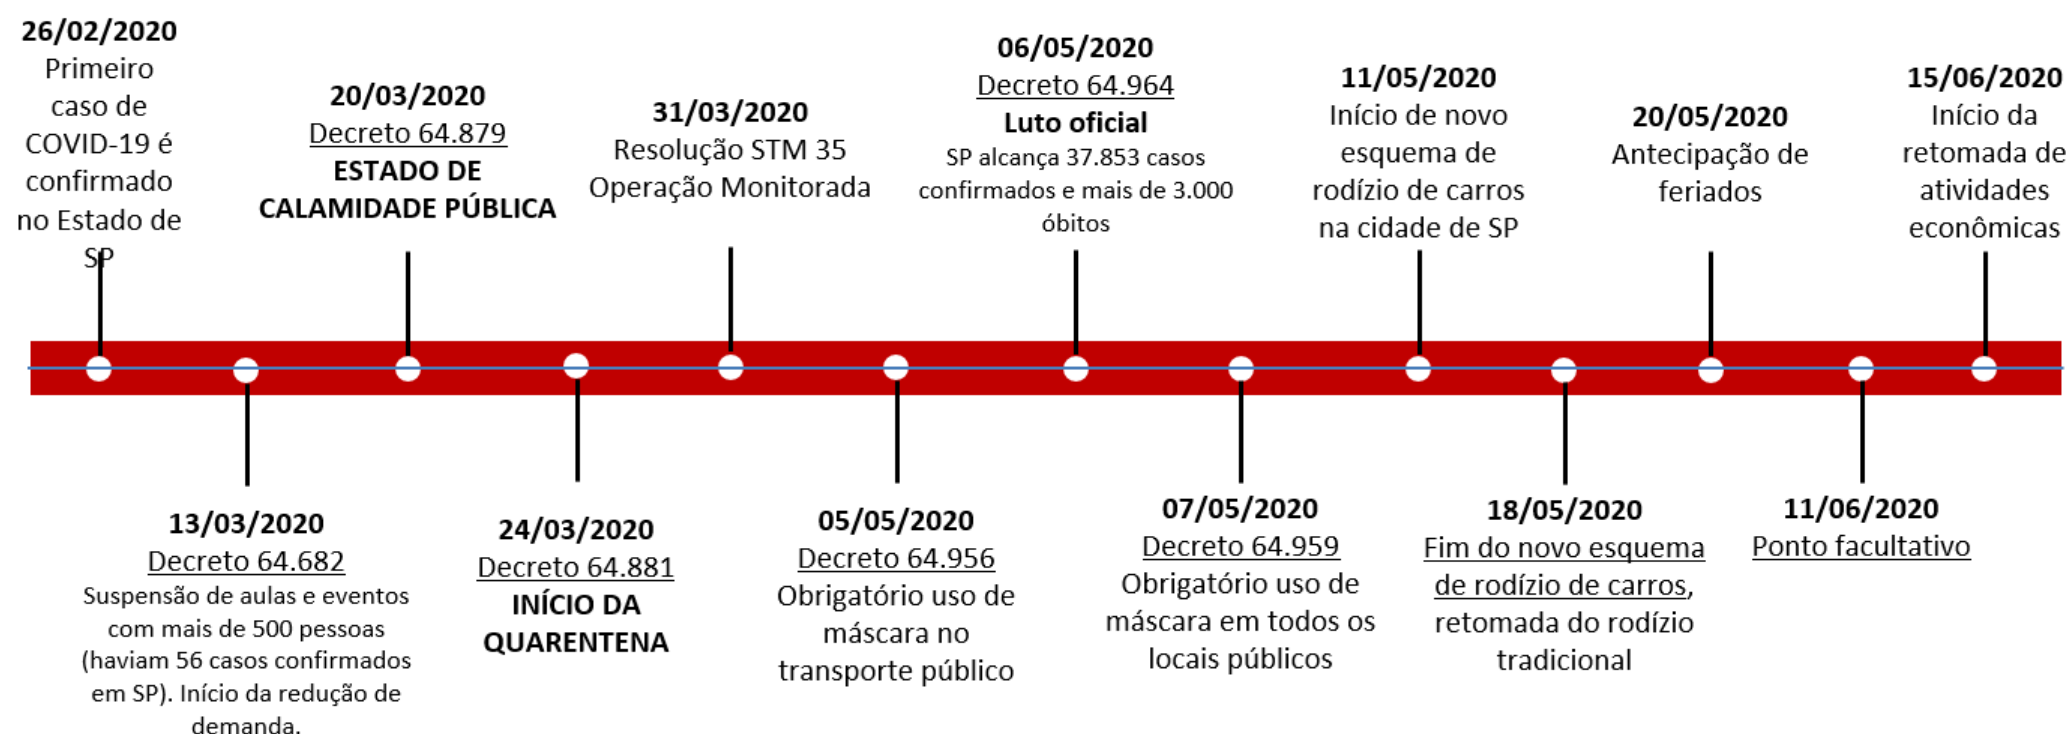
26/02/2020
Primeiro caso de COVID-19 é confirmado no Estado de SP

13/03/2020
Decreto 64.682
Suspensão de aulas e eventos com mais de 500 pessoas (haviam 56 casos confirmados em SP). Início da redução de demanda.

20/03/2020
Decreto 64.879
ESTADO DE CALAMIDADE PÚBLICA

24/03/2020
Decreto 64.881
INÍCIO DA QUARENTENA

31/03/2020
Resolução STM 35
Operação Monitorada

05/05/2020
Decreto 64.956
Obrigatório uso de máscara no transporte público

06/05/2020
Decreto 64.964
Luto oficial
SP alcança 37.853 casos confirmados e mais de 3.000 óbitos

07/05/2020
Decreto 64.959
Obrigatório uso de máscara em todos os locais públicos

11/05/2020
Início de novo esquema de rodízio de carros na cidade de SP

18/05/2020
Fim do novo esquema de rodízio de carros, retomada do rodízio tradicional

20/05/2020
Antecipação de feriados

11/06/2020
Ponto facultativo

15/06/2020
Início da retomada de atividades econômicas